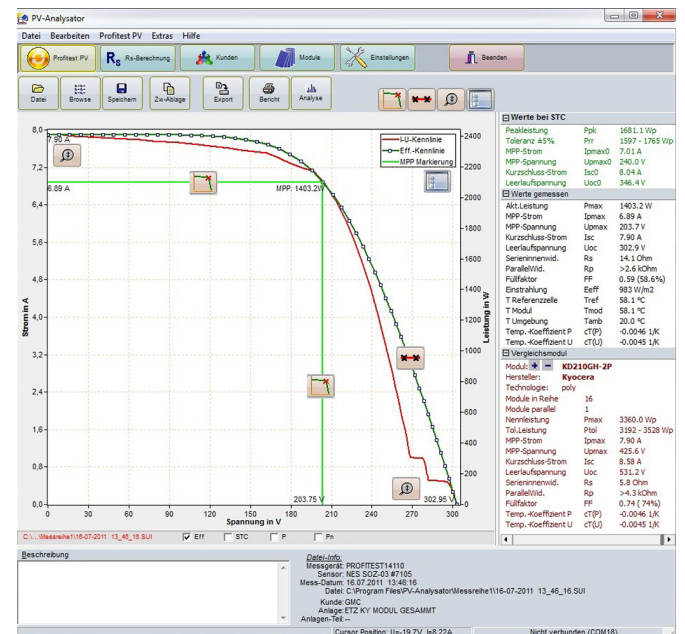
PV-Analysator

Datei Bearbeiten Profitest PV Extras Hilfe

Profitest PV | Rs Rs-Berechnung | Kunden | Module | Einstellungen | Beenden

Datei | Browse | Speichern | Zw-Ablage | Export | Bericht | Analyse

7.90 A
6.89 A
MPP: 1403.2W
203.75 V
302.95 V

IU-Kennlinie
Eff.-Kennlinie
MPP Markierung

Strom in A
Leistung in W
Spannung in V

8,0 7,2 6,4 5,6 4,8 4,0 3,2 2,4 1,6 0,8 0,0
2400 2200 2000 1800 1600 1400 1200 1000 800 600 400 200 0
0 30 60 90 120 150 180 210 240 270 300

C:\...\Messreihe1\16-07-2011 13_46_16.SUI  Eff  STC  P  Pn

Werte bei STC
| | | |
|---|---|---|
| Peakleistung | Ppk | 1681.1 Wp |
| Toleranz ±5% | Prr | 1597 - 1765 Wp |
| MPP-Strom | Ipmax0 | 7.01 A |
| MPP-Spannung | Upmax0 | 240.0 V |
| Kurzschluss-Strom | Isc0 | 8.04 A |
| Leerlaufspannung | Uoc0 | 346.4 V |

Werte gemessen
| | | |
|---|---|---|
| Akt.Leistung | Pmax | 1403.2 W |
| MPP-Strom | Ipmax | 6.89 A |
| MPP-Spannung | Upmax | 203.7 V |
| Kurzschluss-Strom | Isc | 7.90 A |
| Leerlaufspannung | Uoc | 302.9 V |
| Serieninnenwid. | Rs | 14.1 Ohm |
| ParallelWid. | Rp | >2.6 kOhm |
| Füllfaktor | FF | 0.59 (58.6%) |
| Einstrahlung | Eeff | 983 W/m2 |
| T Referenzzelle | Tref | 58.1 °C |
| T Modul | Tmod | 58.1 °C |
| T Umgebung | Tamb | 20.0 °C |
| Temp.-Koeffizient P | cT(P) | -0.0046 1/K |
| Temp.-Koeffizient U | cT(U) | -0.0045 1/K |

Vergleichsmodul
| | | |
|---|---|---|
| Modul: + − | | KD210GH-2P |
| Hersteller: | | Kyocera |
| Technologie: | | poly |
| Module in Reihe | | 16 |
| Module parallel | | 1 |
| Nennleistung | Pmax | 3360.0 Wp |
| Tol.Leistung | Ptol | 3192 - 3528 Wp |
| MPP-Strom | Ipmax | 7.90 A |
| MPP-Spannung | Upmax | 425.6 V |
| Kurzschluss-Strom | Isc | 8.58 A |
| Leerlaufspannung | Uoc | 531.2 V |
| Serieninnenwid. | Rs | 5.8 Ohm |
| ParallelWid. | Rp | >4.3 kOhm |
| Füllfaktor | FF | 0.74 ( 74%) |
| Temp.-Koeffizient P | cT(P) | -0.0046 1/K |
| Temp.-Koeffizient U | cT(U) | -0.0045 1/K |

Beschreibung

Datei-Info:
Messgerät: PROFITEST14110
Sensor: NES SOZ-03 #7105
Mess-Datum: 16.07.2011 13:46:16
Datei: C:\Program Files\PV-Analysator\Messreihe1\16-07-2011 13_46_16.SUI
Kunde: GMC
Anlage: ETZ KY MODUL GESAMMT
Anlagen-Teil: --

Cursor Position: U=-19.7V, I=8.22A
Nicht verbunden (COM18)